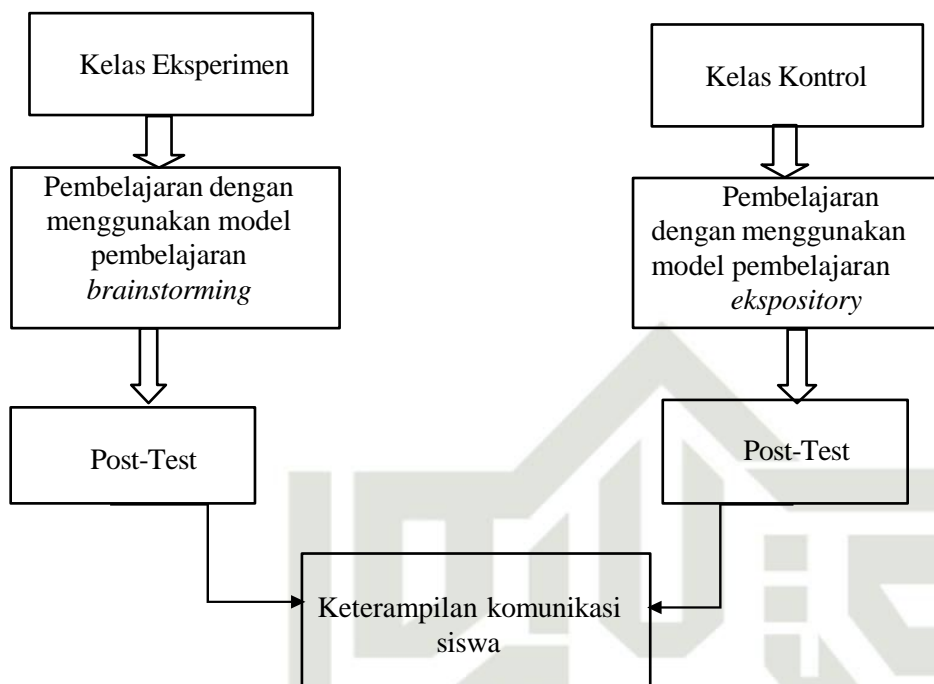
Kelas Eksperimen

Pembelajaran dengan menggunakan model pembelajaran *brainstorming*

Post-Test

Kelas Kontrol

Pembelajaran dengan menggunakan model pembelajaran *ekspository*

Post-Test

Keterampilan komunikasi siswa